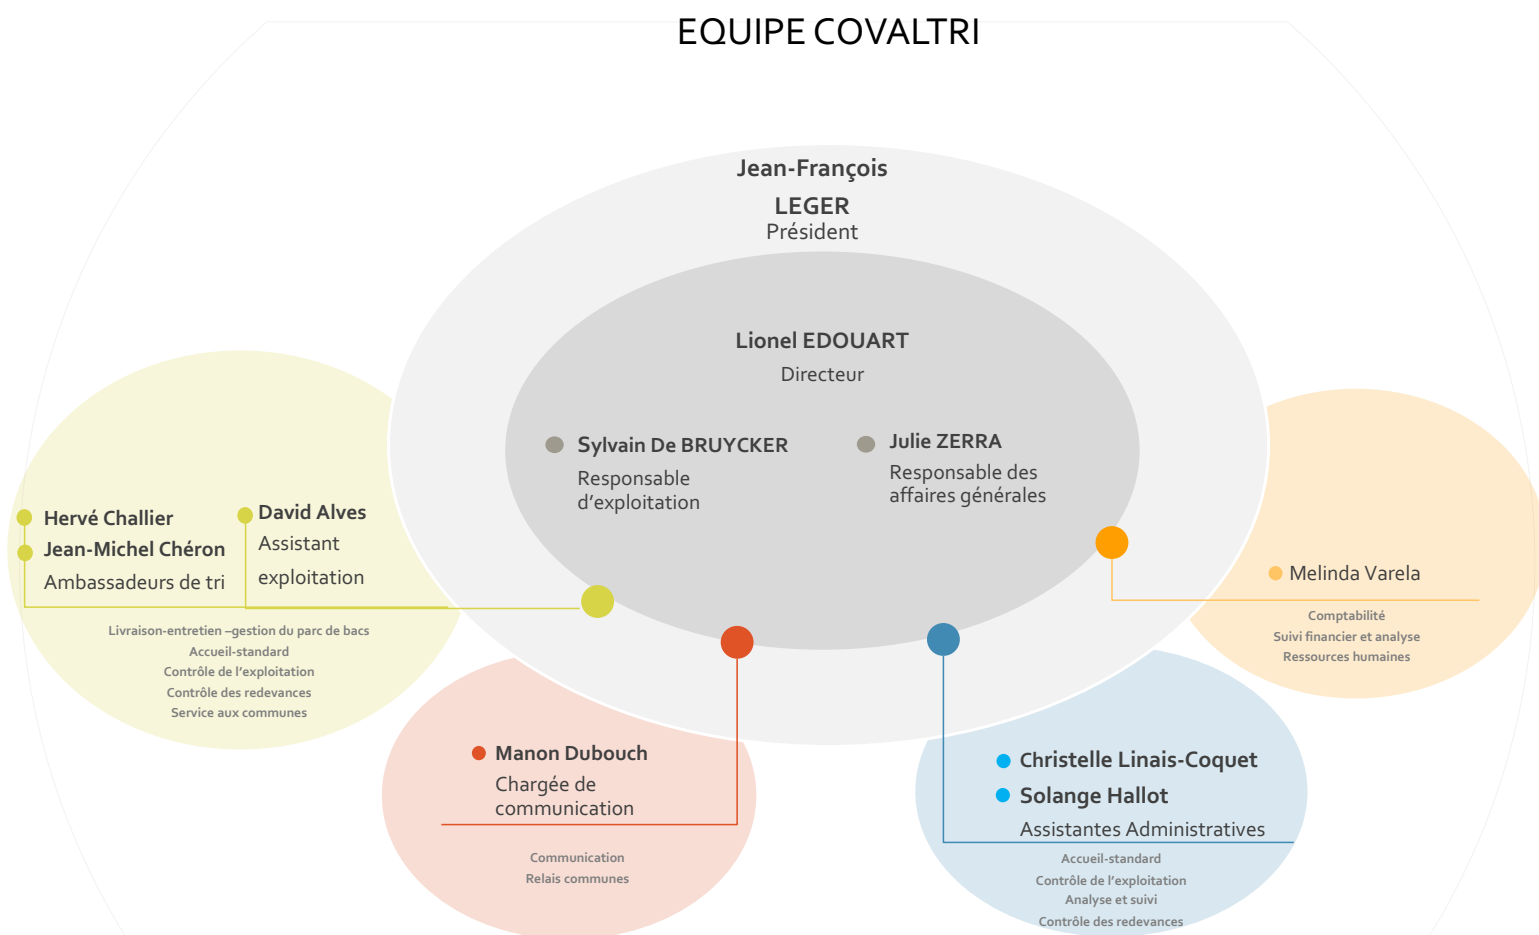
EQUIPE COVALTRI

Jean-François LEGER
Président

Lionel EDOUART
Directeur

Sylvain De BRUYCKER
Responsable d'exploitation

Julie ZERRA
Responsable des affaires générales

Hervé Challier
Jean-Michel Chéron
Ambassadeurs de tri

David Alves
Assistant exploitation

Livraison-entretien –gestion du parc de bacs
Accueil-standard
Contrôle de l'exploitation
Contrôle des redevances
Service aux communes

Melinda Varela

Comptabilité
Suivi financier et analyse
Ressources humaines

Manon Dubouch
Chargée de communication

Communication
Relais communes

Christelle Linais-Coquet
Solange Hallot
Assistantes Administratives

Accueil-standard
Contrôle de l'exploitation
Analyse et suivi
Contrôle des redevances